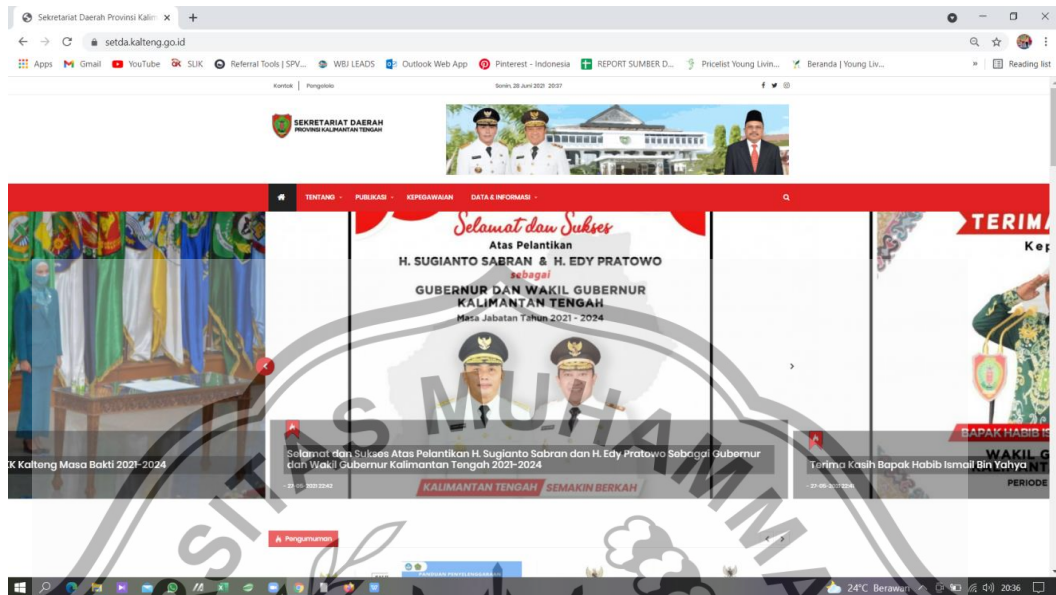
Sekretariat Daerah Provinsi Kalim ×

setda.kalteng.go.id

Apps Gmail YouTube SLIK Referral Tools | SPV... WBJ LEADS Outlook Web App Pinterest - Indonesia REPORT SUMBER D... Pricelist Young Livin... Beranda | Young Liv... » Reading list

Kontak | Pengelola Senin, 28 Juni 2021 20:37

SEKRETARIAT DAERAH
PROVINSI KALIMANTAN TENGAH

TENTANG PUBLIKASI KEPEGAWAIAN DATA & INFORMASI

Selamat dan Sukses
Atas Pelantikan
H. SUGIANTO SABRAN & H. EDY PRATOWO
sebagai
GUBERNUR DAN WAKIL GUBERNUR
KALIMANTAN TENGAH
Masa Jabatan Tahun 2021 - 2024

TERIMA
Kep

K Kalteng Masa Bakti 2021-2024

Selamat dan Sukses Atas Pelantikan H. Sugianto Sabran dan H. Edy Pratowo Sebagai Gubernur dan Wakil Gubernur Kalimantan Tengah 2021-2024

KALIMANTAN TENGAH SEMAKIN BERKAH

BAPAK HABIB IS
WAKIL G
Terima Kasih Bapak Habib Ismail Bin Yahya
PERIODE

Pengumuman

24°C Berawan 20:36